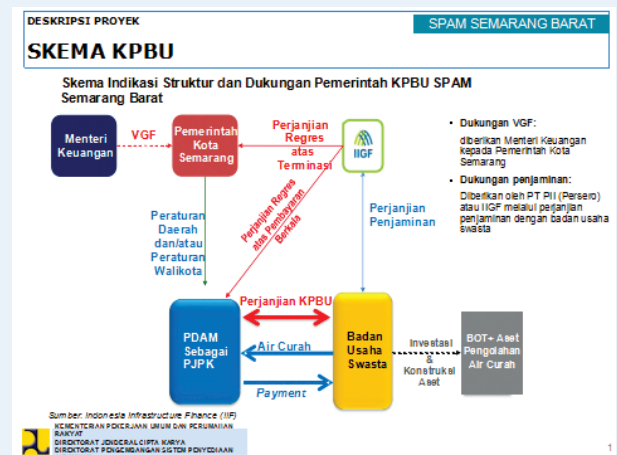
DESKRIPSI PROYEK

SPAM SEMARANG BARAT

SKEMA KPBU

Skema Indikasi Struktur dan Dukungan Pemerintah KPBU SPAM Semarang Barat

Menteri Keuangan

VGF

Pemerintah Kota Semarang

Perjanjian Regres atas Terminasi

IIGF

Peraturan Daerah dan/atau Peraturan Walikota

Perjanjian Regres atas Pembayaran Berkala

Perjanjian Penjaminan

• Dukungan VGF:

diberikan Menteri Keuangan kepada Pemerintah Kota Semarang

• Dukungan penjaminan:

Diberikan oleh PT PII (Persero) atau IIGF melalui perjanjian penjaminan dengan badan usaha swasta

Perjanjian KPBU

PDAM Sebagai PJPK

Air Curah

Payment

Badan Usaha Swasta

Investasi & Konstruksi Aset

BOT+ Aset Pengolahan Air Curah

Sumber: Indonesia Infrastructure Finance (IIF)

KEMENTERIAN PEKERJAAN UMUM DAN PERUMAHAN RAKYAT
DIREKTORAT JENDERAL CIPTA KARYA
DIREKTORAT PENGEMBANGAN SISTEM PENYEDIAAN

1